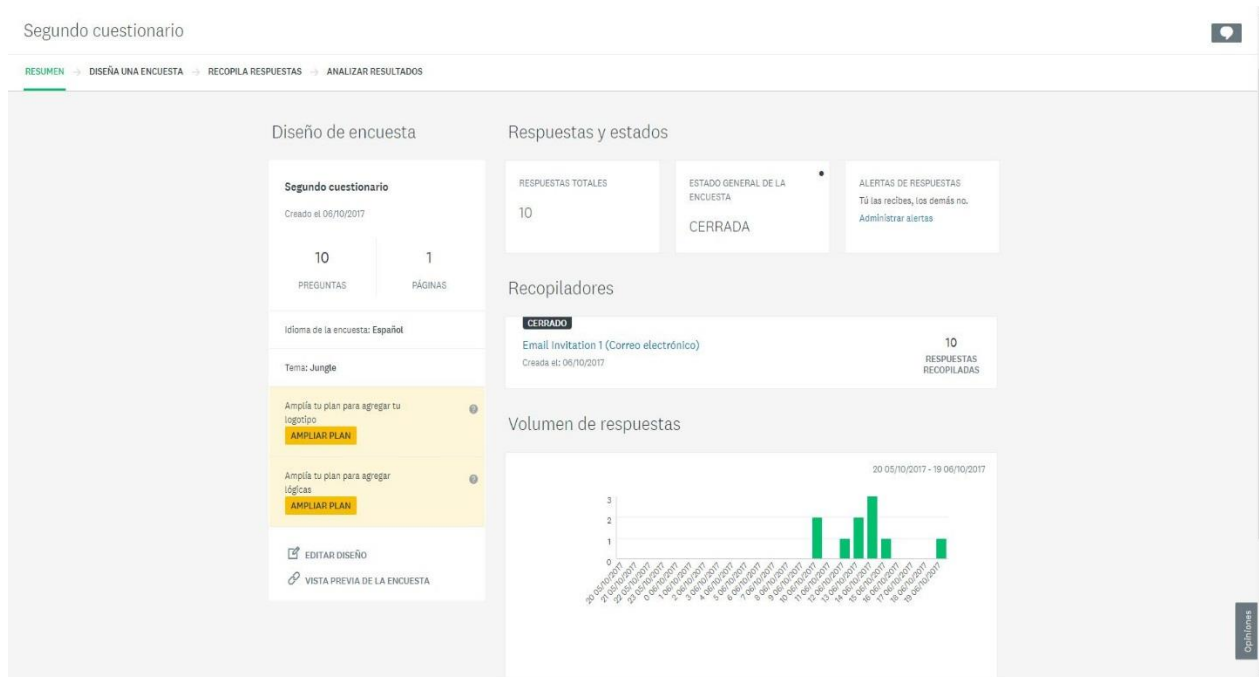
Segundo cuestionario

RESUMEN → DISEÑA UNA ENCUESTA → RECOPILA RESPUESTAS → ANALIZAR RESULTADOS

Diseño de encuesta

Segundo cuestionario

Creado el 06/10/2017

10
PREGUNTAS

1
PÁGINAS

Idioma de la encuesta: Español

Tema: Jungle

Amplía tu plan para agregar tu logotipo
AMPLIAR PLAN

Amplía tu plan para agregar lógicas
AMPLIAR PLAN

EDITAR DISEÑO
VISTA PREVIA DE LA ENCUESTA

Respuestas y estados

RESPUESTAS TOTALES
10

ESTADO GENERAL DE LA ENCUESTA
CERRADA

ALERTAS DE RESPUESTAS
Tú las recibes, los demás no.
Administrar alertas

Recopiladores

CERRADO
Email Invitation 1 (Correo electrónico)
Creada el: 06/10/2017

10
RESPUESTAS RECOPILADAS

Volumen de respuestas

20 05/10/2017 - 19 06/10/2017

3
2
1
0

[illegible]

Opiniones